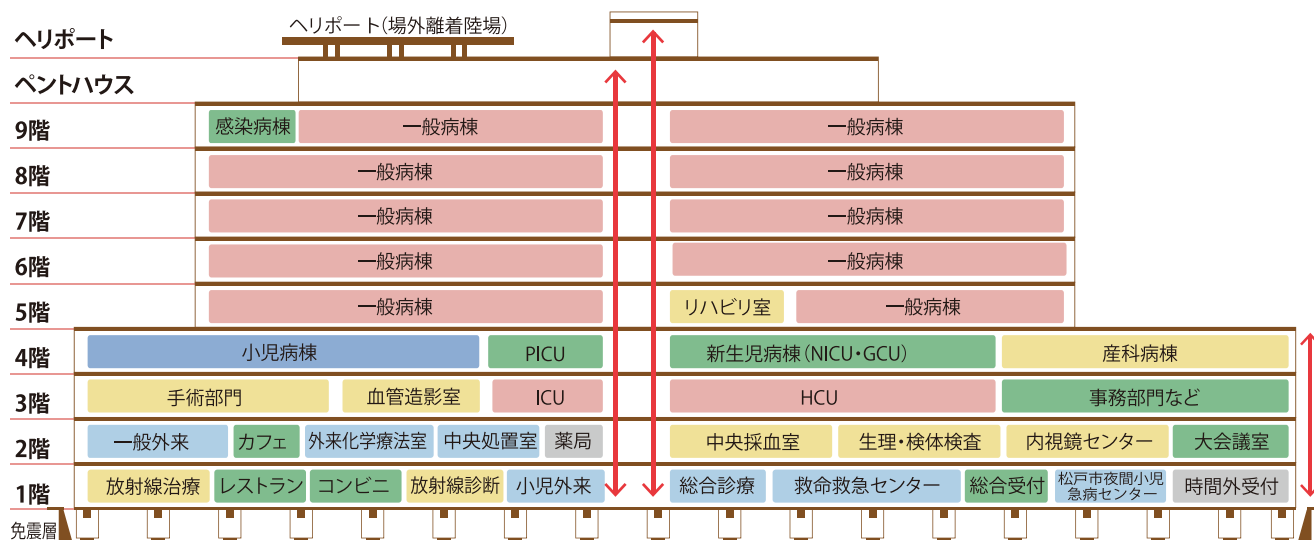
ヘリポート
ヘリポート(場外離着陸場)

ペントハウス

9階
感染病棟 | 一般病棟 | 一般病棟

8階
一般病棟 | 一般病棟

7階
一般病棟 | 一般病棟

6階
一般病棟 | 一般病棟

5階
一般病棟 | リハビリ室 | 一般病棟

4階
小児病棟 | PICU | 新生児病棟(NICU・GCU) | 産科病棟

3階
手術部門 | 血管造影室 | ICU | HCU | 事務部門など

2階
一般外来 | カフェ | 外来化学療法室 | 中央処置室 | 薬局 | 中央採血室 | 生理・検体検査 | 内視鏡センター | 大会議室

1階
放射線治療 | レストラン | コンビニ | 放射線診断 | 小児外来 | 総合診療 | 救命救急センター | 総合受付 | 松戸市夜間小児急病センター | 時間外受付

免震層